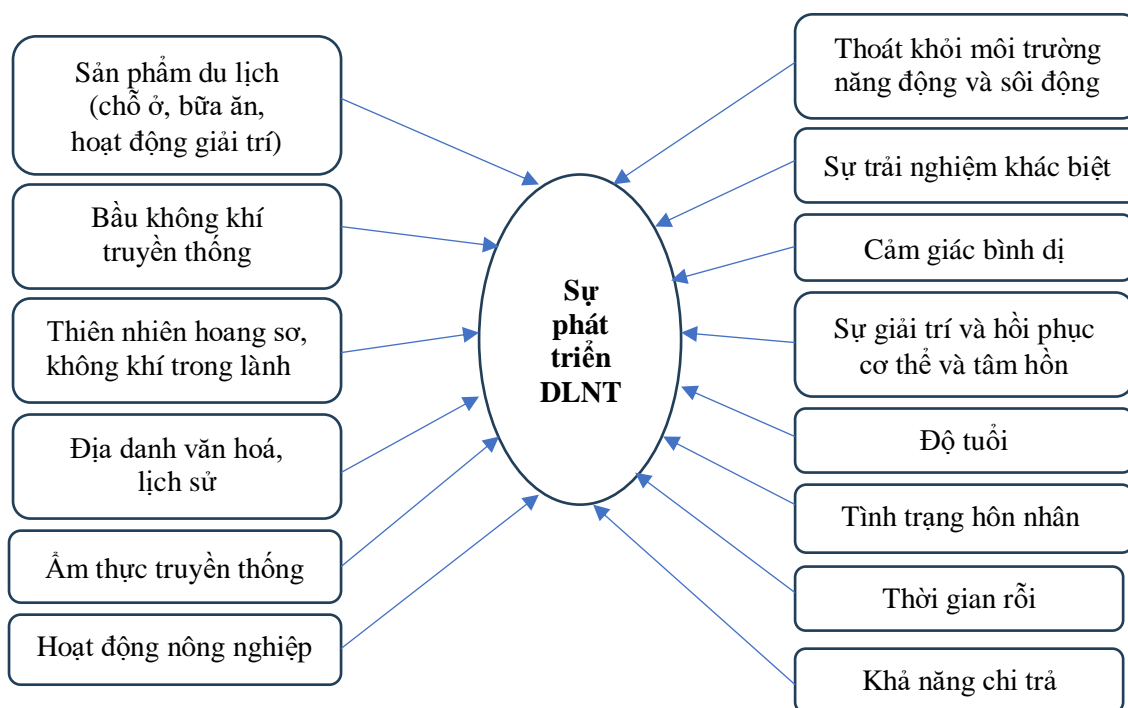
Sản phẩm du lịch (chỗ ở, bữa ăn, hoạt động giải trí)

Bầu không khí truyền thống

Thiên nhiên hoang sơ, không khí trong lành

Địa danh văn hoá, lịch sử

Ẩm thực truyền thống

Hoạt động nông nghiệp

Sự phát triển DLNT

Thoát khỏi môi trường năng động và sôi động

Sự trải nghiệm khác biệt

Cảm giác bình dị

Sự giải trí và hồi phục cơ thể và tâm hồn

Độ tuổi

Tình trạng hôn nhân

Thời gian rỗi

Khả năng chi trả